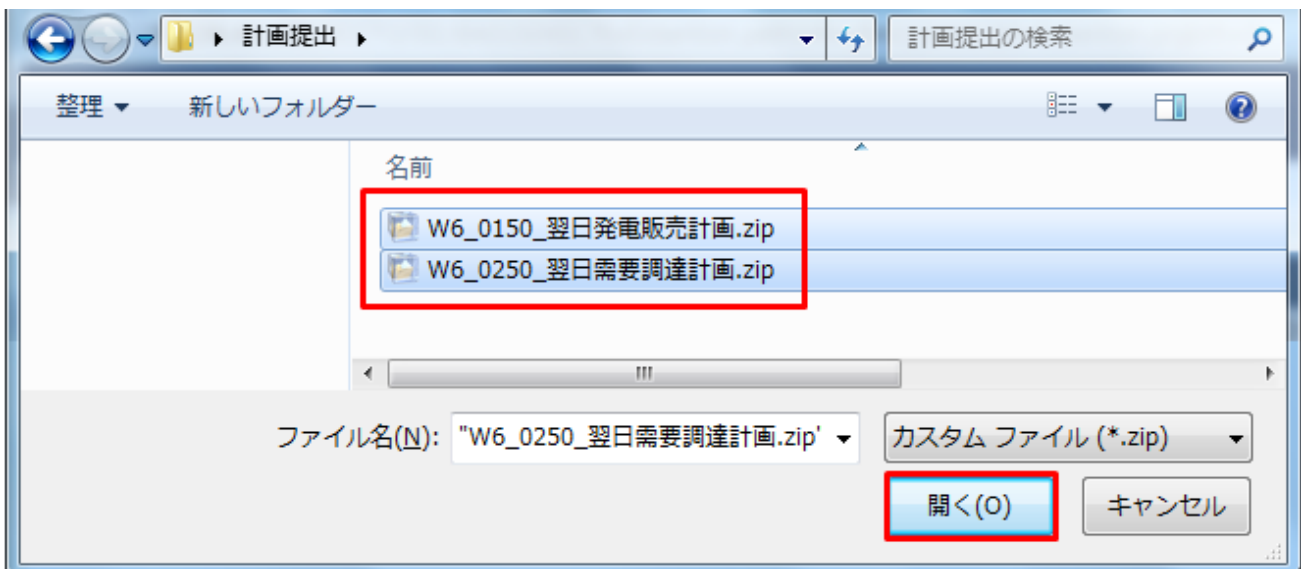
計画提出

計画提出の検索

整理 ▾ 新しいフォルダー

名前

W6_0150_翌日発電販売計画.zip
W6_0250_翌日需要調達計画.zip

ファイル名(N): "W6_0250_翌日需要調達計画.zip'

カスタム ファイル (*.zip)

開く(O)

キャンセル